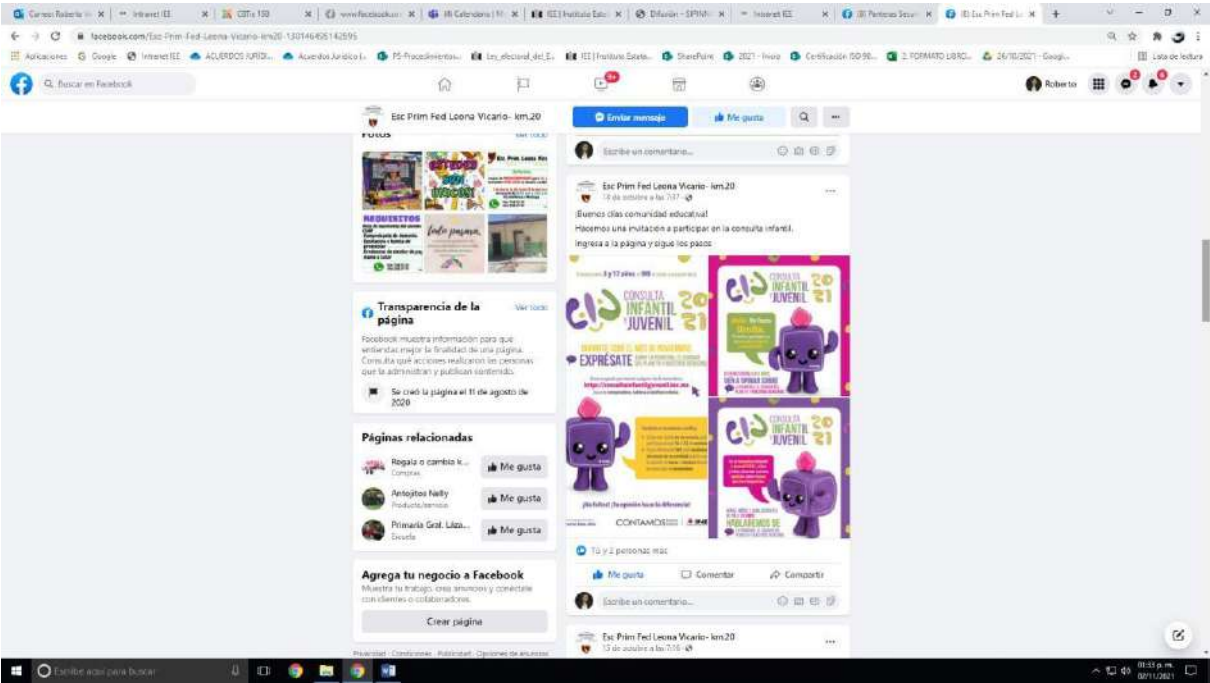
Correo: Roberto | Intranet IEE | CBTis 150 | www.facebook.com | Calendario | IEE | Instituto Esta | Difusión - SIPINNA | Intranet IEE | Pericias Secun | Esc Prim Fed Le

facebook.com/Esc-Prim-Fed-Leona-Vicario-km20-130146456142595

Aplicaciones | Google | Intranet IEE | ACUERDOS JURIDI... | Acuerdos Juridico | PS-Procedimientos | Ley_electoral_del_E... | IEE | Instituto Estata... | SharePoint | 2021 - Inicio | Certificación ISO 90... | 2. FORMATO LIBRO... | 26/10/2021 - Googl... | Lista de lectura

Buscar en Facebook

Roberto

Esc Prim Fed Leona Vicario- km.20

Enviar mensaje | Me gusta

Fotos | Ver todo

REQUISITOS

Escribe un comentario...

Esc Prim Fed Leona Vicario- km.20
18 de octubre a las 7:37

¡Buenos días comunidad educativa!
Hacemos una invitación a participar en la consulta infantil.
Ingresa a la página y sigue los pasos.

CONSULTA INFANTIL JUVENIL 2021

EXPRÉSATE

CONSULTA INFANTIL JUVENIL 2021

CONSULTA INFANTIL JUVENIL 2021

CONTAMOS

HABLAREMOS DE

Transparencia de la página | Ver todo

Facebook muestra información para que entiendas mejor la finalidad de una página. Consulta qué acciones realizan las personas que la administran y publican contenido.

Se creó la página el 11 de agosto de 2020

Páginas relacionadas

Regalo o cambio k... Compras | Me gusta
Antojitos Nelly Productos/servicios | Me gusta
Primaria Gral. Láza... Escuela | Me gusta

Agrega tu negocio a Facebook
Muestra tu trabajo, crea anuncios y conéctate con clientes o colaboradores.

Crear página

Privacidad · Condiciones · Publicidad · Opciones de anuncios

Tú y 2 personas más

Me gusta | Comentar | Compartir

Escribe un comentario...

Esc Prim Fed Leona Vicario- km.20
15 de octubre a las 7:16

Escribe aquí para buscar

01:33 p. m.
08/11/2021